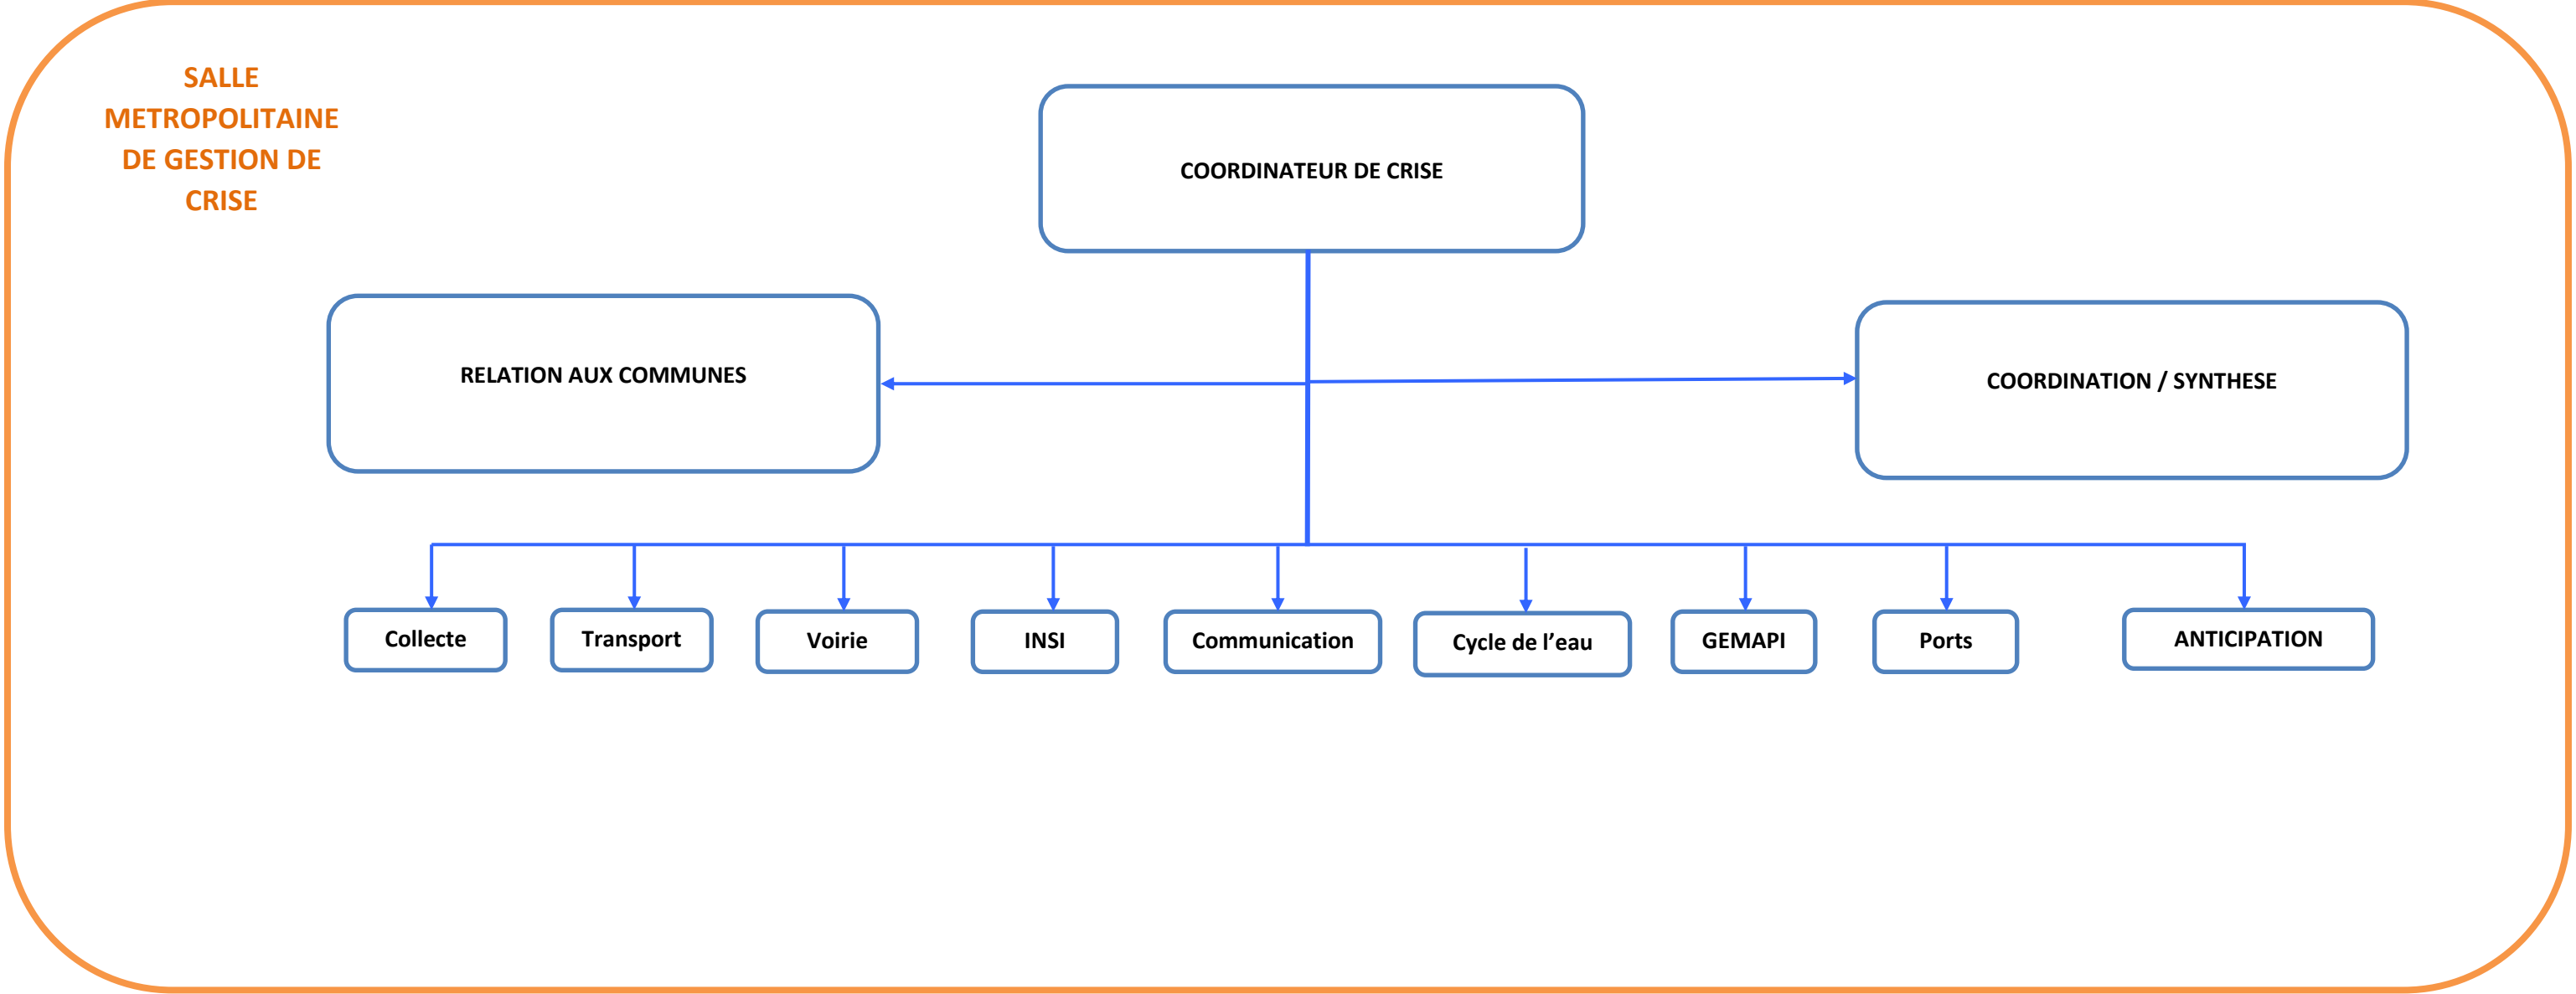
SALLE METROPOLITAINE DE GESTION DE CRISE

COORDINATEUR DE CRISE

RELATION AUX COMMUNES

COORDINATION / SYNTHESE

Collecte

Transport

Voirie

INSI

Communication

Cycle de l’eau

GEMAPI

Ports

ANTICIPATION